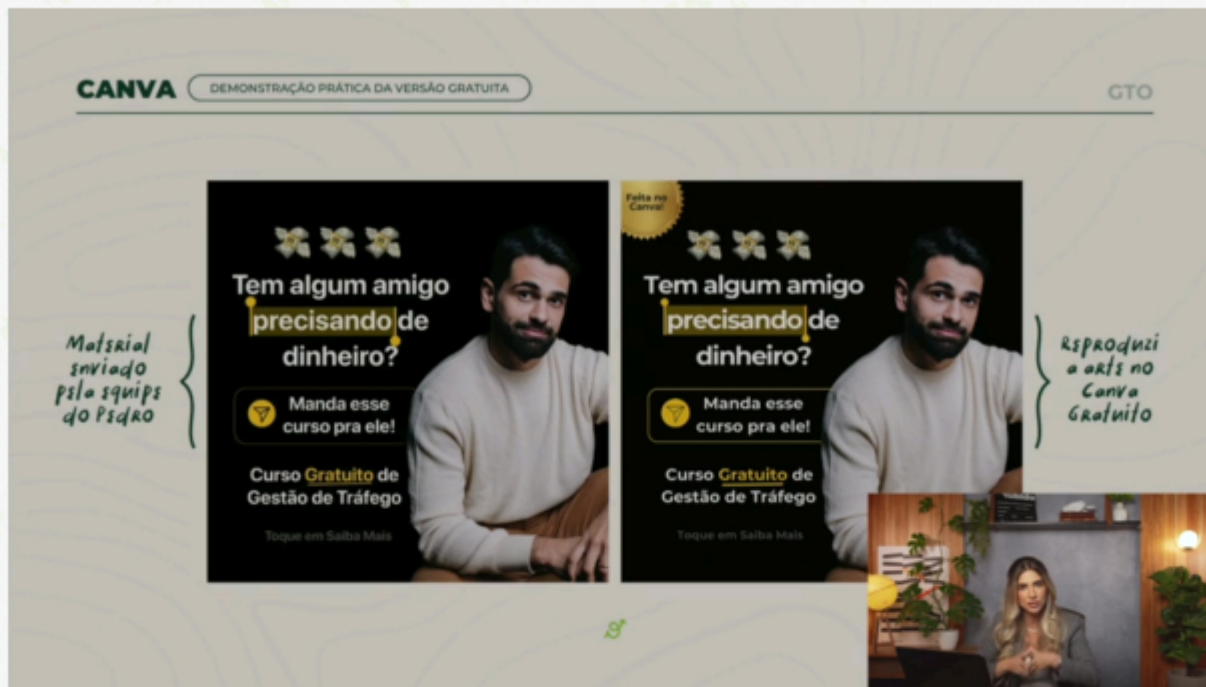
CANVA DEMONSTRAÇÃO PRÁTICA DA VERSÃO GRATUITA

GTO

Material enviado pela equipe do Pedro

Tem algum amigo precisando de dinheiro?

Manda esse curso pra ele!

Curso Gratuito de Gestão de Tráfego

Toque em Saiba Mais

Feita no Canva!

Tem algum amigo precisando de dinheiro?

Manda esse curso pra ele!

Curso Gratuito de Gestão de Tráfego

Toque em Saiba Mais

Reproduzi a arte no Canva Gratuito